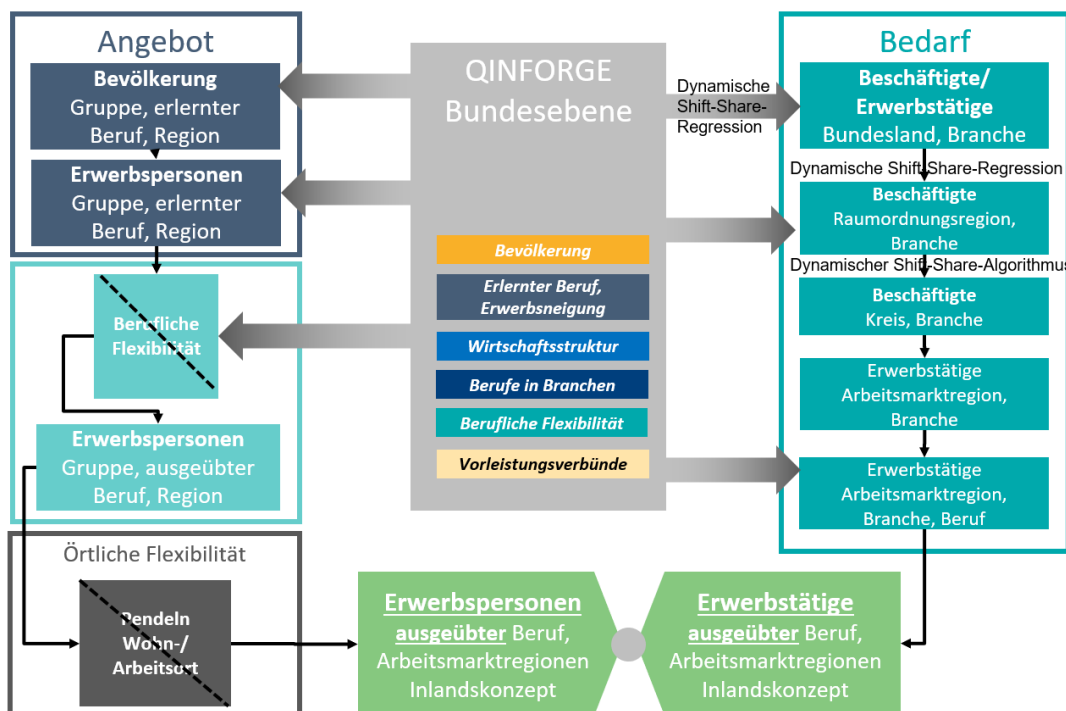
Angebot

Bevölkerung
Gruppe, erlernter Beruf, Region

Erwerbspersonen
Gruppe, erlernter Beruf, Region

Berufliche Flexibilität

Erwerbspersonen
Gruppe, ausgeübter Beruf, Region

Örtliche Flexibilität

Pendeln Wohn-/ Arbeitsort

QINFORGE Bundesebene

Bevölkerung

Erlernter Beruf, Erwerbsneigung

Wirtschaftsstruktur

Berufe in Branchen

Berufliche Flexibilität

Vorleistungsverbünde

Dynamische Shift-Share-Regression

Bedarf

Beschäftigte/ Erwerbstätige
Bundesland, Branche

Dynamische Shift-Share-Regression

Beschäftigte
Raumordnungsregion, Branche

Dynamischer Shift-Share-Algorithmus

Beschäftigte
Kreis, Branche

Erwerbstätige
Arbeitsmarktregion, Branche

Erwerbstätige
Arbeitsmarktregion, Branche, Beruf

Erwerbspersonen
ausgeübter Beruf, Arbeitsmarktregionen Inlandskonzept

Erwerbstätige
ausgeübter Beruf, Arbeitsmarktregionen Inlandskonzept